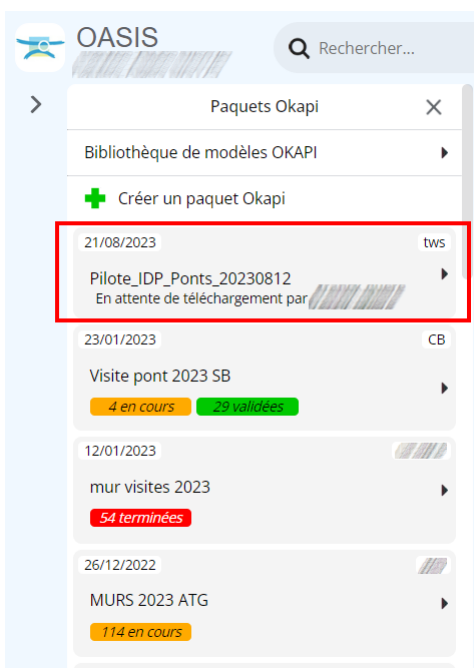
OASIS
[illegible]

Rechercher...

Paquets Okapi

Bibliothèque de modèles OKAPI

Créer un paquet Okapi

21/08/2023 tws
Pilote_IDP_Ponts_20230812
En attente de téléchargement par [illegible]

23/01/2023 CB
Visite pont 2023 SB
4 en cours 29 validées

12/01/2023 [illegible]
mur visites 2023
54 terminées

26/12/2022 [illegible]
MURS 2023 ATG
114 en cours